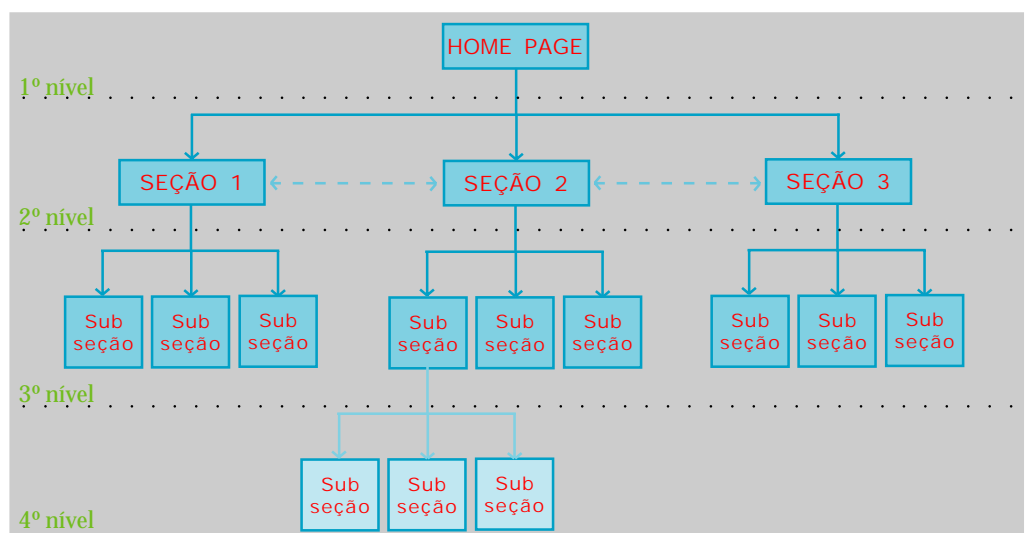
HOME PAGE

1º nível

SEÇÃO 1

SEÇÃO 2

SEÇÃO 3

2º nível

Sub seção

Sub seção

Sub seção

Sub seção

Sub seção

Sub seção

Sub seção

Sub seção

Sub seção

3º nível

Sub seção

Sub seção

Sub seção

4º nível